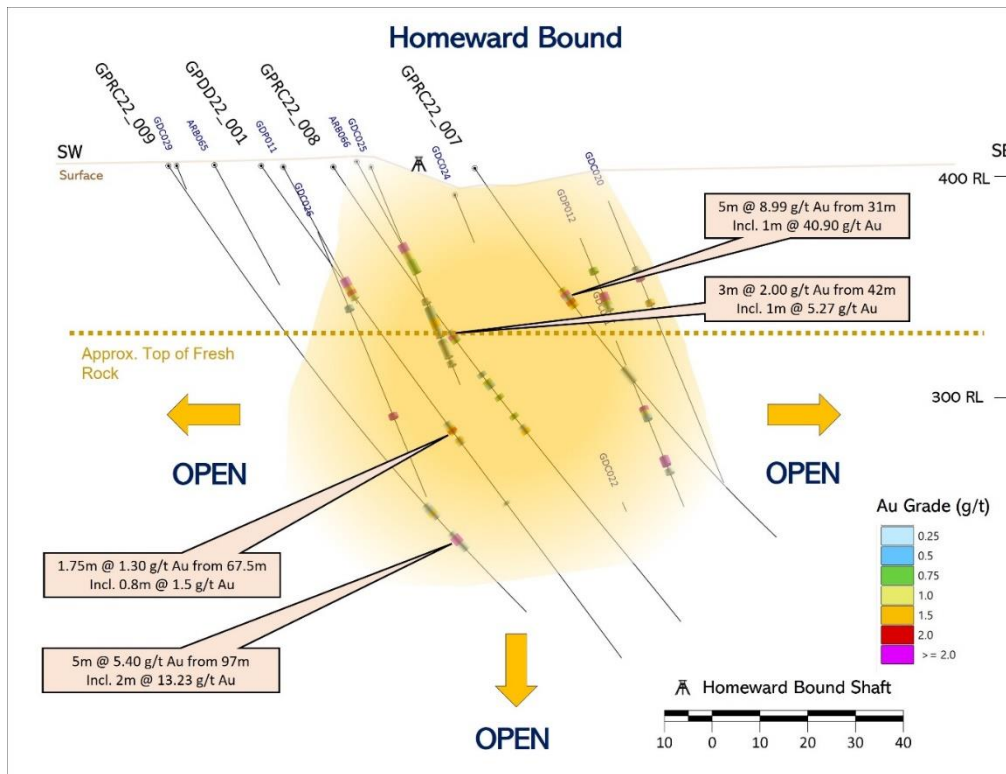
Homeward Bound

GPRC22_009
GPDD22_001
GPRC22_008
GPRC22_007
GDC029
ARB065
GDP011
ARB066
GDC025
GDC024
GDC026
GDC020
GDP012
GDC022

SW
Surface
SE
400 RL
300 RL

5m @ 8.99 g/t Au from 31m
Incl. 1m @ 40.90 g/t Au

3m @ 2.00 g/t Au from 42m
Incl. 1m @ 5.27 g/t Au

Approx. Top of Fresh Rock

OPEN
OPEN

1.75m @ 1.30 g/t Au from 67.5m
Incl. 0.8m @ 1.5 g/t Au

5m @ 5.40 g/t Au from 97m
Incl. 2m @ 13.23 g/t Au

OPEN

Au Grade (g/t)
0.25
0.5
0.75
1.0
1.5
2.0
>= 2.0

Homeward Bound Shaft

10 0 10 20 30 40